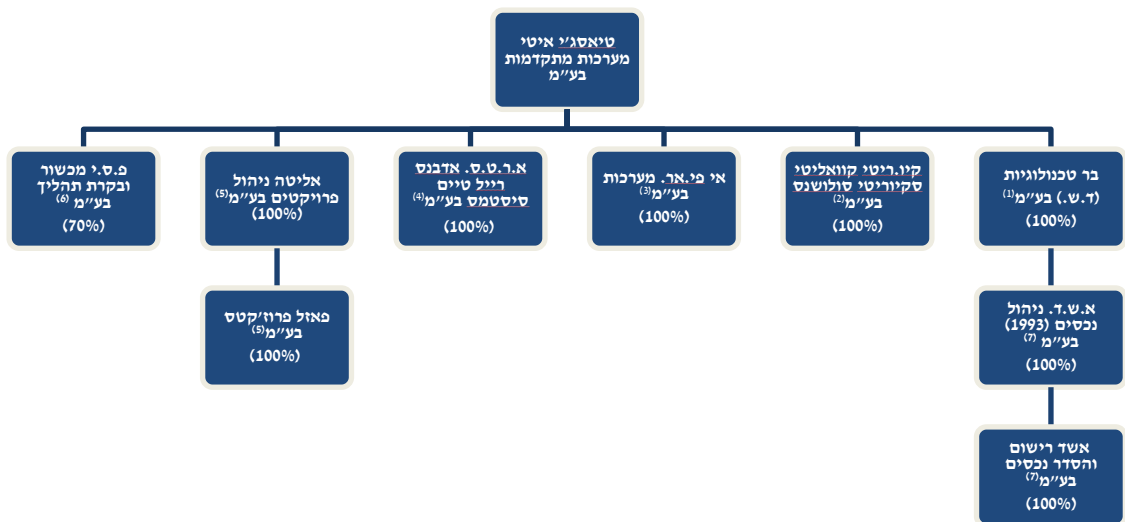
טיאסג'י איטי מערכות מתקדמות בע"מ

בר טכנולוגיות (ד.ש.) בע"מ$^{(1)}$ (100%)

קיו.ריטי קוואליטי סקיוריטי סולושנס בע"מ$^{(2)}$ (100%)

אי פי.אר. מערכות בע"מ$^{(3)}$ (100%)

א.ר.ט.ס. אדבנס ריל טיים סיסטמס בע"מ$^{(4)}$ (100%)

אליטה ניהול פרויקטים בע"מ$^{(5)}$ (100%)

פ.ס.י מכשור ובקרת תהליך בע"מ $^{(6)}$ (70%)

פאזל פרוז'קטס בע"מ$^{(5)}$ (100%)

א.ש.ד. ניהול נכסים (1993) בע"מ $^{(7)}$ (100%)

אשד רישום והסדר נכסים בע"מ$^{(7)}$ (100%)